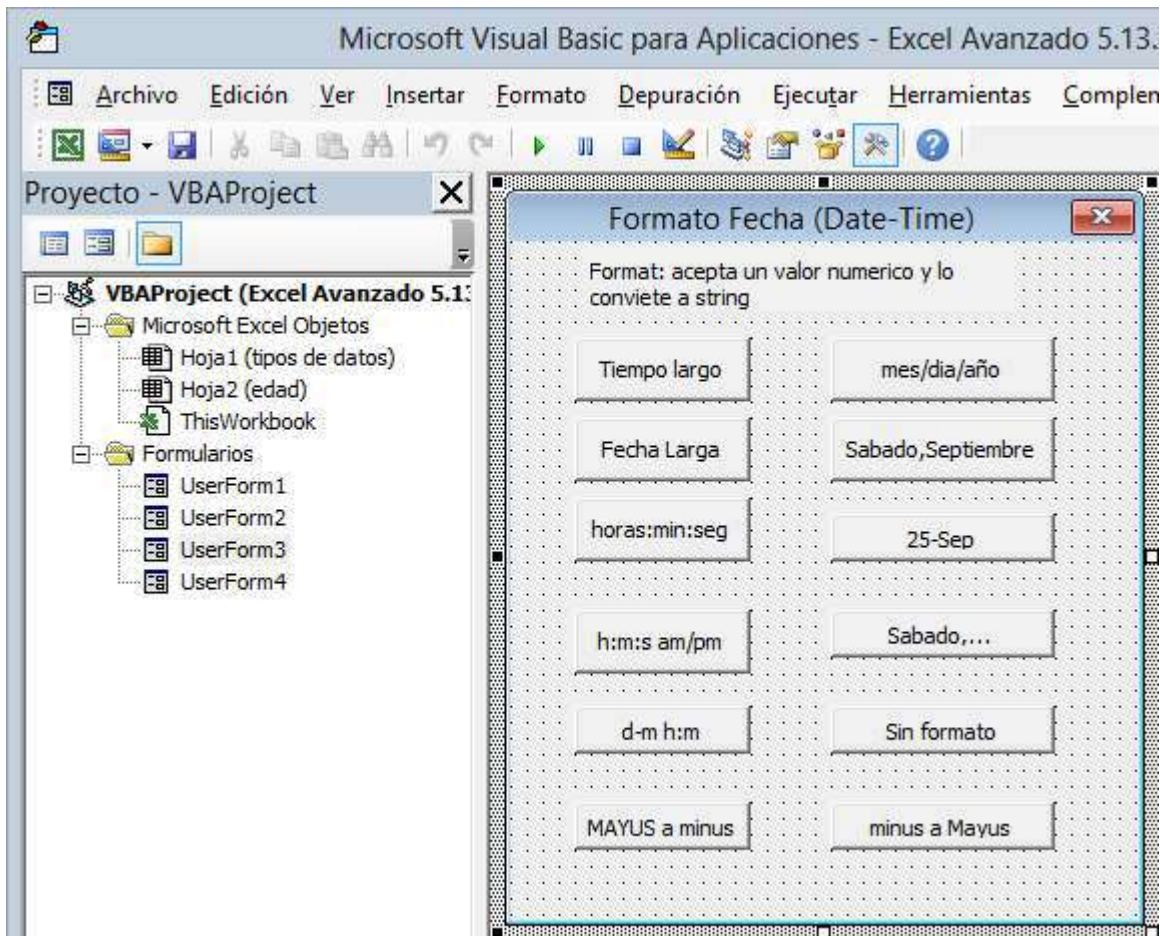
Microsoft Visual Basic para Aplicaciones - Excel Avanzado 5.13.

Archivo Edición Ver Insertar Formato Depuración Ejecutar Herramientas Complen

Proyecto - VBAProject

VBAProject (Excel Avanzado 5.13
Microsoft Excel Objetos
Hoja1 (tipos de datos)
Hoja2 (edad)
ThisWorkbook
Formularios
UserForm1
UserForm2
UserForm3
UserForm4

Formato Fecha (Date-Time)

Format: acepta un valor numerico y lo conviete a string

Tiempo largo
mes/dia/año
Fecha Larga
Sabado,Septiembre
horas:min:seg
25-Sep
h:m:s am/pm
Sabado,....
d-m h:m
Sin formato
MAYUS a minus
minus a Mayus